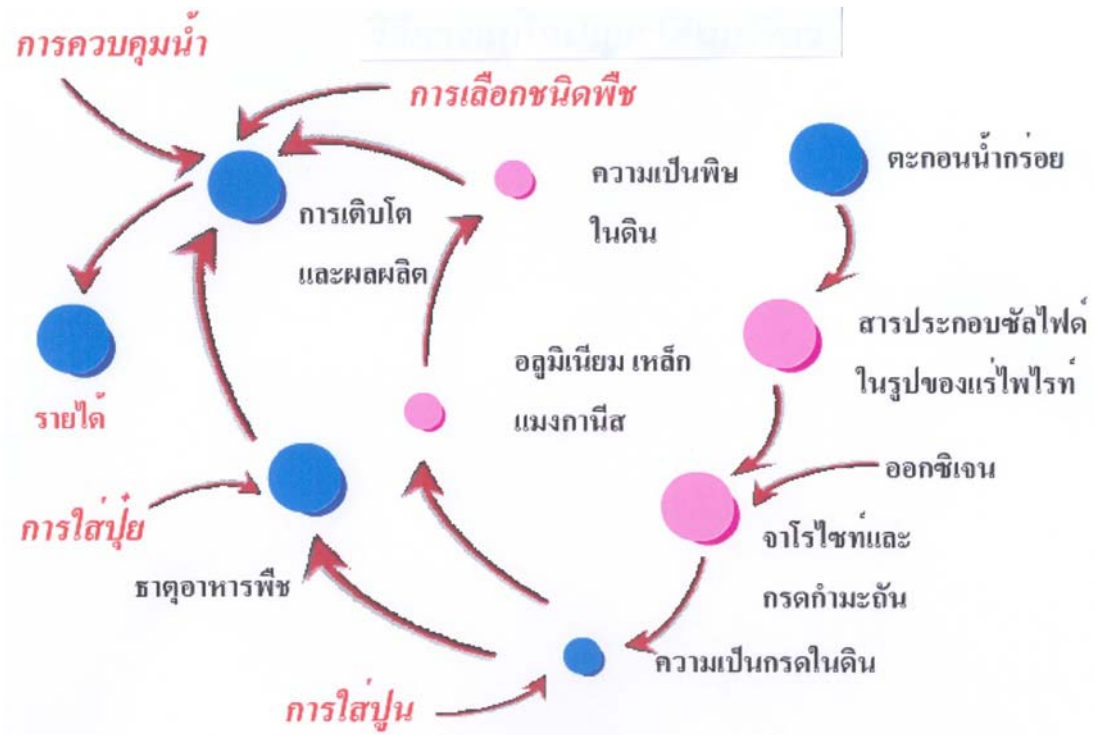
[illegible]

การควบคุมน้ำ

การเลือกชนิดพืช

การเติบโต และผลผลิต

ความเป็นพิษ ในดิน

ตะกอนน้ำกร่อย

สารประกอบซัลไฟด์ ในรูปของแร่ไพไรท์

อลูมิเนียม เหล็ก แมงกานีส

รายได้

ออกซิเจน

จาโรไซท์และ กรดกำมะถัน

การใส่ปุ๋ย

ธาตุอาหารพืช

ความเป็นกรดในดิน

การใส่ปูน